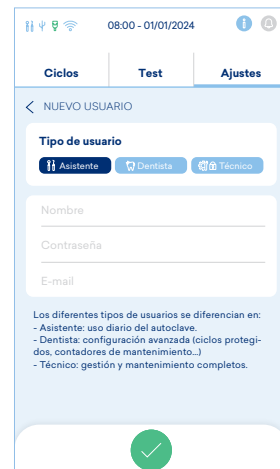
08:00 - 01/01/2024

Ciclos
Test
Ajustes

NUEVO USUARIO

Tipo de usuario
Asistente
Dentista
Técnico

Nombre
Contraseña
E-mail

Los diferentes tipos de usuarios se diferencian en:
- Asistente: uso diario del autoclave.
- Dentista: configuración avanzada (ciclos protegidos, contadores de mantenimiento...)
- Técnico: gestión y mantenimiento completos.